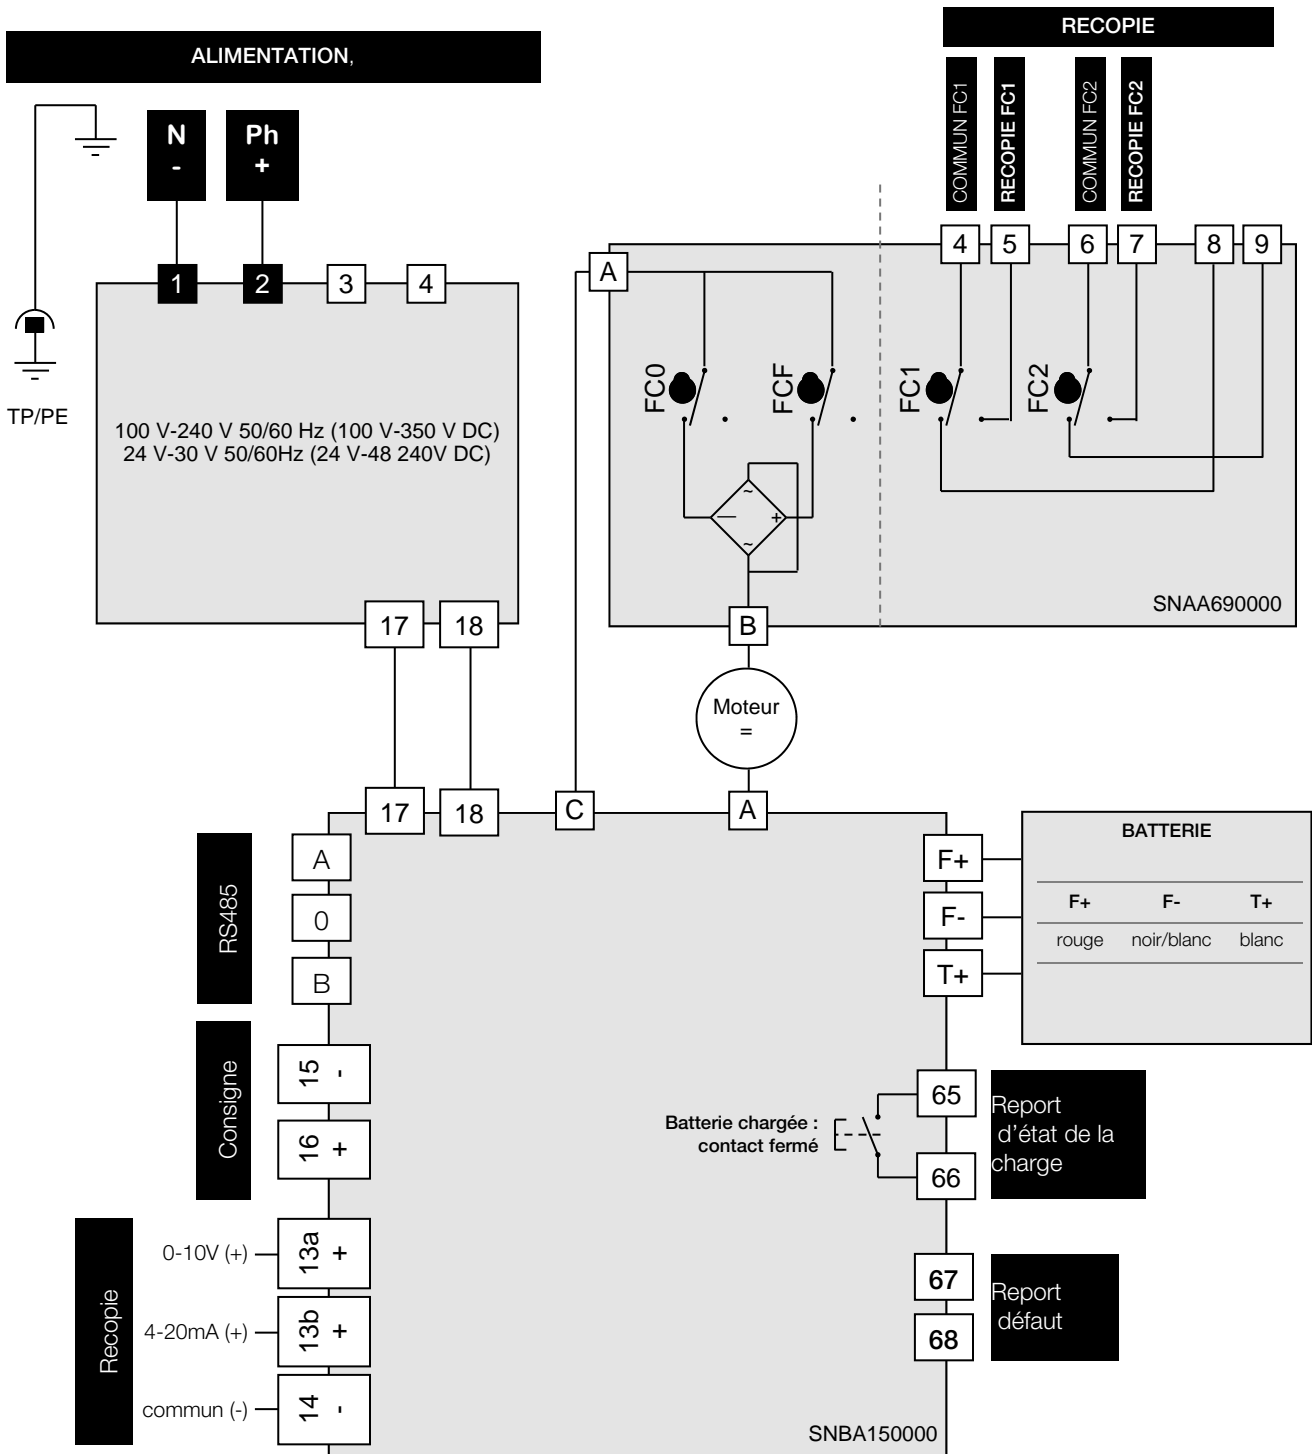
ALIMENTATION,

N
-

Ph
+

TP/PE

1 2 3 4

100 V-240 V 50/60 Hz (100 V-350 V DC)
24 V-30 V 50/60Hz (24 V-48 240V DC)

17 18

RECOPIE

COMMUN FC1
RECOPIE FC1
COMMUN FC2
RECOPIE FC2

A
4 5 6 7 8 9

FC0
FCF
FC1
FC2

~
—
+
~

SNAA690000

B

Moteur
=

17 18 C A

RS485
A
0
B

Consigne
15 -
16 +

Recopie
0-10V (+) 13a +
4-20mA (+) 13b +
commun (-) 14 -

F+
F-
T+

BATTERIE

| F+ | F- | T+ |
|---|---|---|
| rouge | noir/blanc | blanc |

Batterie chargée : contact fermé

65
66

Report d'état de la charge

67
68

Report défaut

SNBA150000